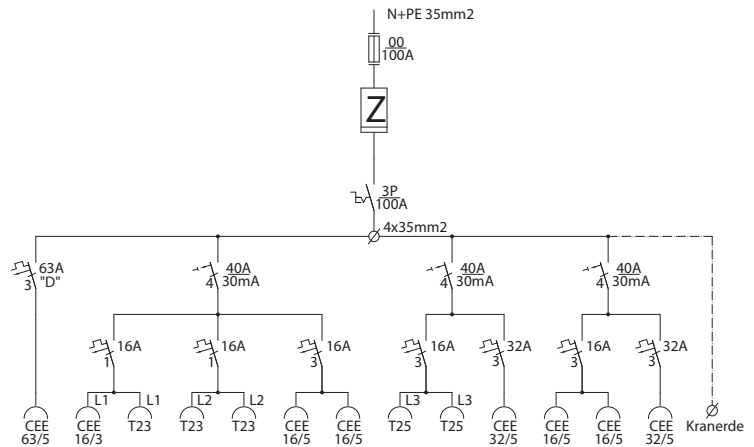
N+PE 35mm2

00
100A

Z

3P
100A

4x35mm2

63A
3 "D"

40A
4 30mA

40A
4 30mA

40A
4 30mA

16A
1

16A
1

16A
3

16A
3

32A
3

16A
3

32A
3

L1 L1 L2 L2 L3 L3

CEE 63/5
CEE 16/3
T23
T23
T23
CEE 16/5
CEE 16/5
T25
T25
CEE 32/5
CEE 16/5
CEE 16/5
CEE 32/5
Kranerde